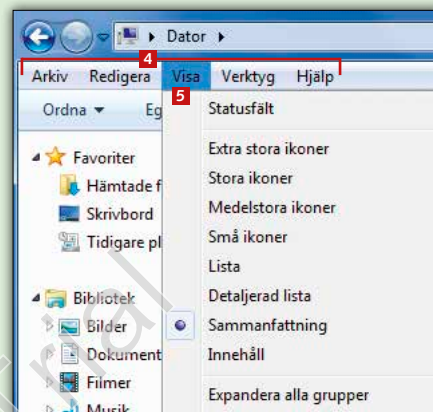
Dator

4

Arkiv Redigera Visa Verktyg Hjälp

5

Ordna Eg

Statusfält

Favoriter

Hämtade f

Skrivbord

Tidigare pl

Extra stora ikoner

Stora ikoner

Medelstora ikoner

Små ikoner

Lista

Detaljerad lista

Sammanfattning

Innehåll

Bibliotek

Bilder

Dokument

Filmer

Musik

Expandera alla grupper